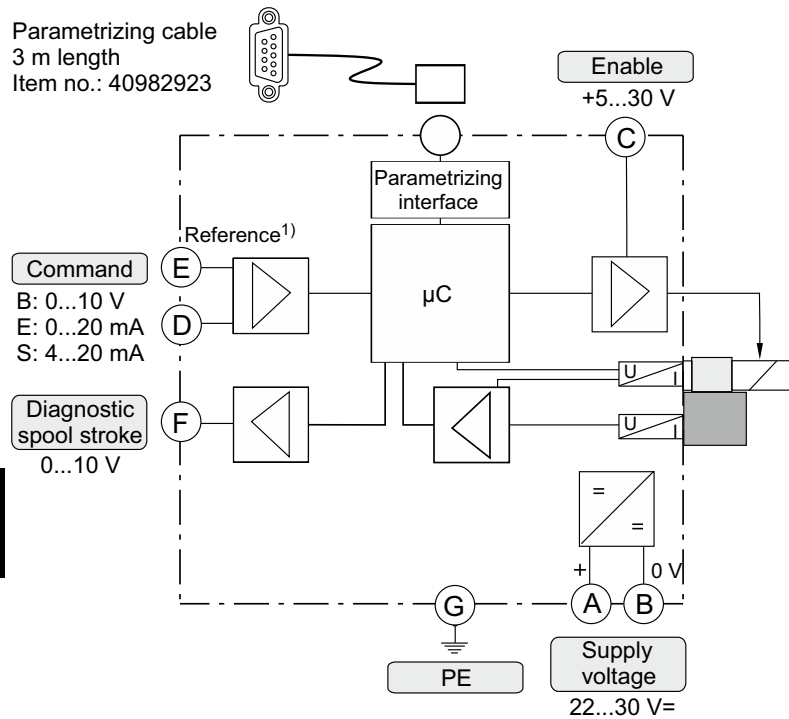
Parametrizing cable
3 m length
Item no.: 40982923

Enable
+5...30 V

C

Parametrizing interface

Reference$^{1)}$

Command

E

D

B: 0...10 V
E: 0...20 mA
S: 4...20 mA

μC

U
I
U
I

Diagnostic spool stroke

F

0...10 V

=
=

+
0 V

G
A
B

PE

Supply voltage
22...30 V=